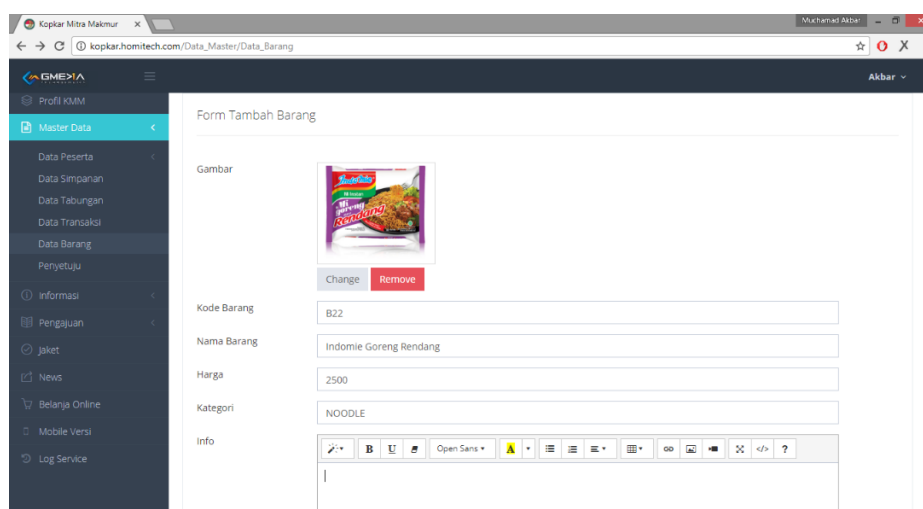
Kopkar Mitra Makmur ×

Muhamad Akbar

kopkar.homitech.com/Data_Master/Data_Barang

GMEDIA

Akbar

Profil KMM

Master Data

Data Peserta

Data Simpanan

Data Tabungan

Data Transaksi

Data Barang

Penyetuju

Informasi

Pengajuan

Jaket

News

Belanja Online

Mobile Versi

Log Service

Form Tambah Barang

Gambar

Indomie Mi goreng Rendang

Change Remove

Kode Barang B22

Nama Barang Indomie Goreng Rendang

Harga 2500

Kategori NOODLE

Info

B U Open Sans A ?